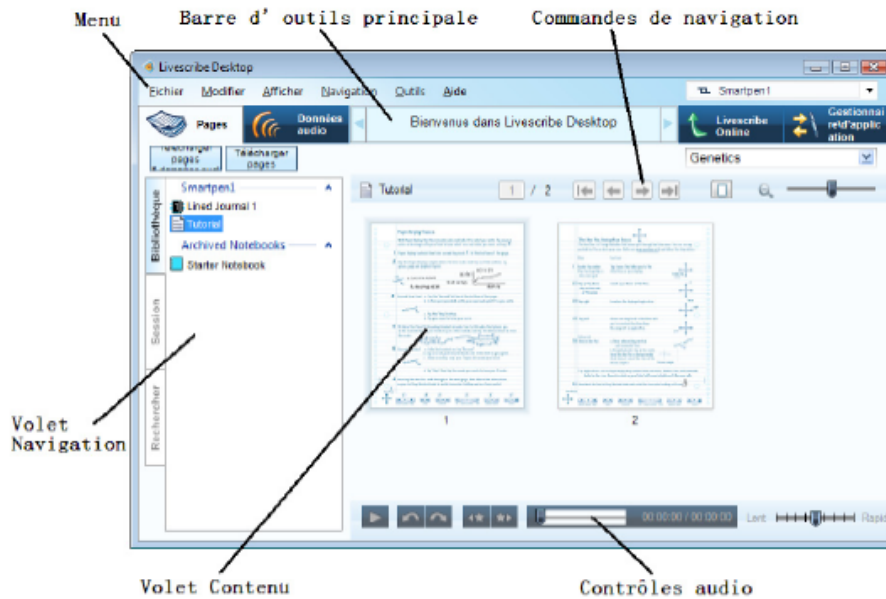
Menu

Barre d' outils principale

Commandes de navigation

Livescribe Desktop

Fichier Modifier Afficher Navigation Outils Aide

Smartpen1

Pages

Données audio

Bienvenus dans Livescribe Desktop

Livescribe Online

Gestionnai re d'application

Télécharger pages

Télécharger pages

Genetics

Bibliothèque

Session

Rechercher

Smartpen1

Lined Journal 1

Tutorial

Archived Notebooks

Starter Notebook

Tutorial

1 / 2

1

2

00:00:00 / 00:00:00

Lent

Rapide

Volet Navigation

Volet Contenu

Contrôles audio